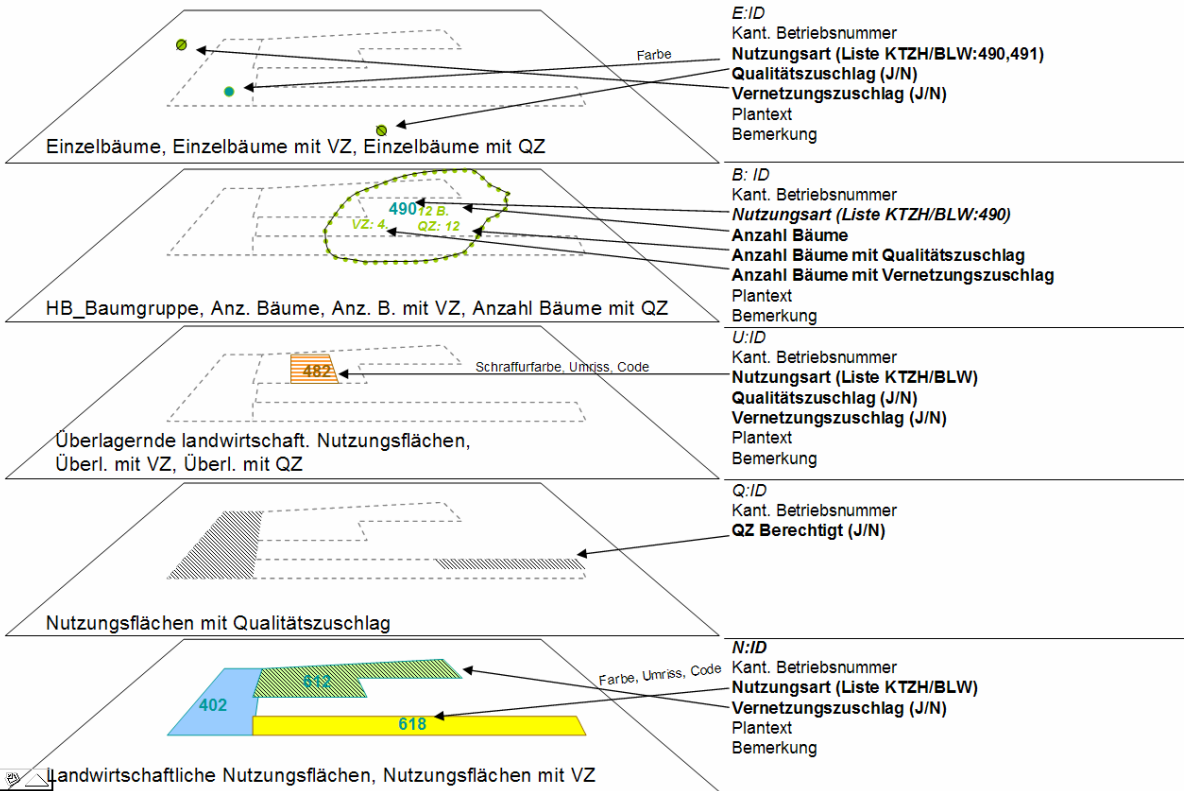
Farbe

Einzelbäume, Einzelbäume mit VZ, Einzelbäume mit QZ

E:ID
Kant. Betriebsnummer
**Nutzungsart (Liste KTZH/BLW:490,491)**
**Qualitätszuschlag (J/N)**
**Vernetzungszuschlag (J/N)**
Plantext
Bemerkung

490 12 B.
VZ: 4 QZ: 12

HB_Baumgruppe, Anz. Bäume, Anz. B. mit VZ, Anzahl Bäume mit QZ

B: ID
Kant. Betriebsnummer
***Nutzungsart (Liste KTZH/BLW:490)***
**Anzahl Bäume**
**Anzahl Bäume mit Qualitätszuschlag**
**Anzahl Bäume mit Vernetzungszuschlag**
Plantext
Bemerkung

482

Schraffurfarbe, Umriss, Code

Überlagernde landwirtschaft. Nutzungsflächen, Überl. mit VZ, Überl. mit QZ

U:ID
Kant. Betriebsnummer
**Nutzungsart (Liste KTZH/BLW)**
**Qualitätszuschlag (J/N)**
**Vernetzungszuschlag (J/N)**
Plantext
Bemerkung

Nutzungsflächen mit Qualitätszuschlag

Q:ID
Kant. Betriebsnummer
**QZ Berechtigt (J/N)**

612
402
618

Farbe, Umriss, Code

Landwirtschaftliche Nutzungsflächen, Nutzungsflächen mit VZ

N:ID
Kant. Betriebsnummer
**Nutzungsart (Liste KTZH/BLW)**
**Vernetzungszuschlag (J/N)**
Plantext
Bemerkung